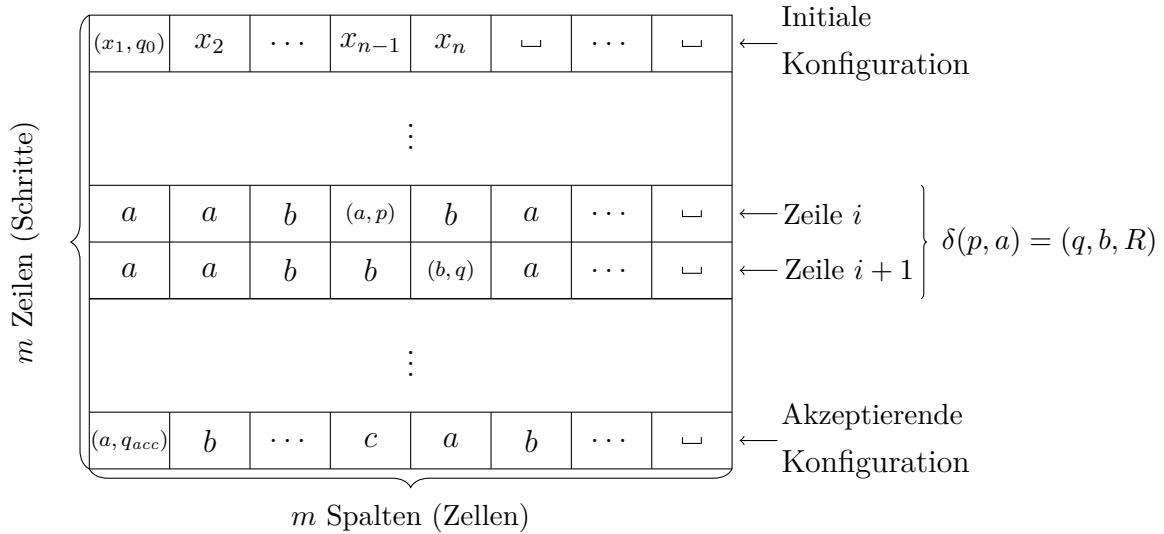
$m$ Zeilen (Schritte)

| $(x_1, q_0)$ | $x_2$ | $\cdots$ | $x_{n-1}$ | $x_n$ | $\llcorner\!\lrcorner$ | $\cdots$ | $\llcorner\!\lrcorner$ |
|---|---|---|---|---|---|---|---|
| | | | $\vdots$ | | | | |
| $a$ | $a$ | $b$ | $(a, p)$ | $b$ | $a$ | $\cdots$ | $\llcorner\!\lrcorner$ |
| $a$ | $a$ | $b$ | $b$ | $(b, q)$ | $a$ | $\cdots$ | $\llcorner\!\lrcorner$ |
| | | | $\vdots$ | | | | |
| $(a, q_{acc})$ | $b$ | $\cdots$ | $c$ | $a$ | $b$ | $\cdots$ | $\llcorner\!\lrcorner$ |

$\longleftarrow$ Initiale Konfiguration

$\longleftarrow$ Zeile $i$

$\longleftarrow$ Zeile $i+1$

$\delta(p, a) = (q, b, R)$

$\longleftarrow$ Akzeptierende Konfiguration

$m$ Spalten (Zellen)